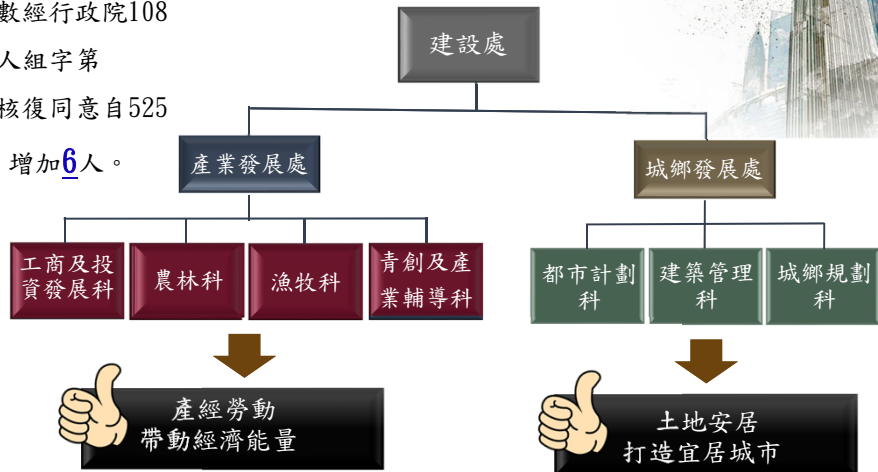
數經行政院108
人組字第
核復同意自525
增加6人。

建設處

產業發展處

城鄉發展處

工商及投資發展科

農林科

漁牧科

青創及產業輔導科

都市計劃科

建築管理科

城鄉規劃科

產經勞動
帶動經濟能量

土地安居
打造宜居城市